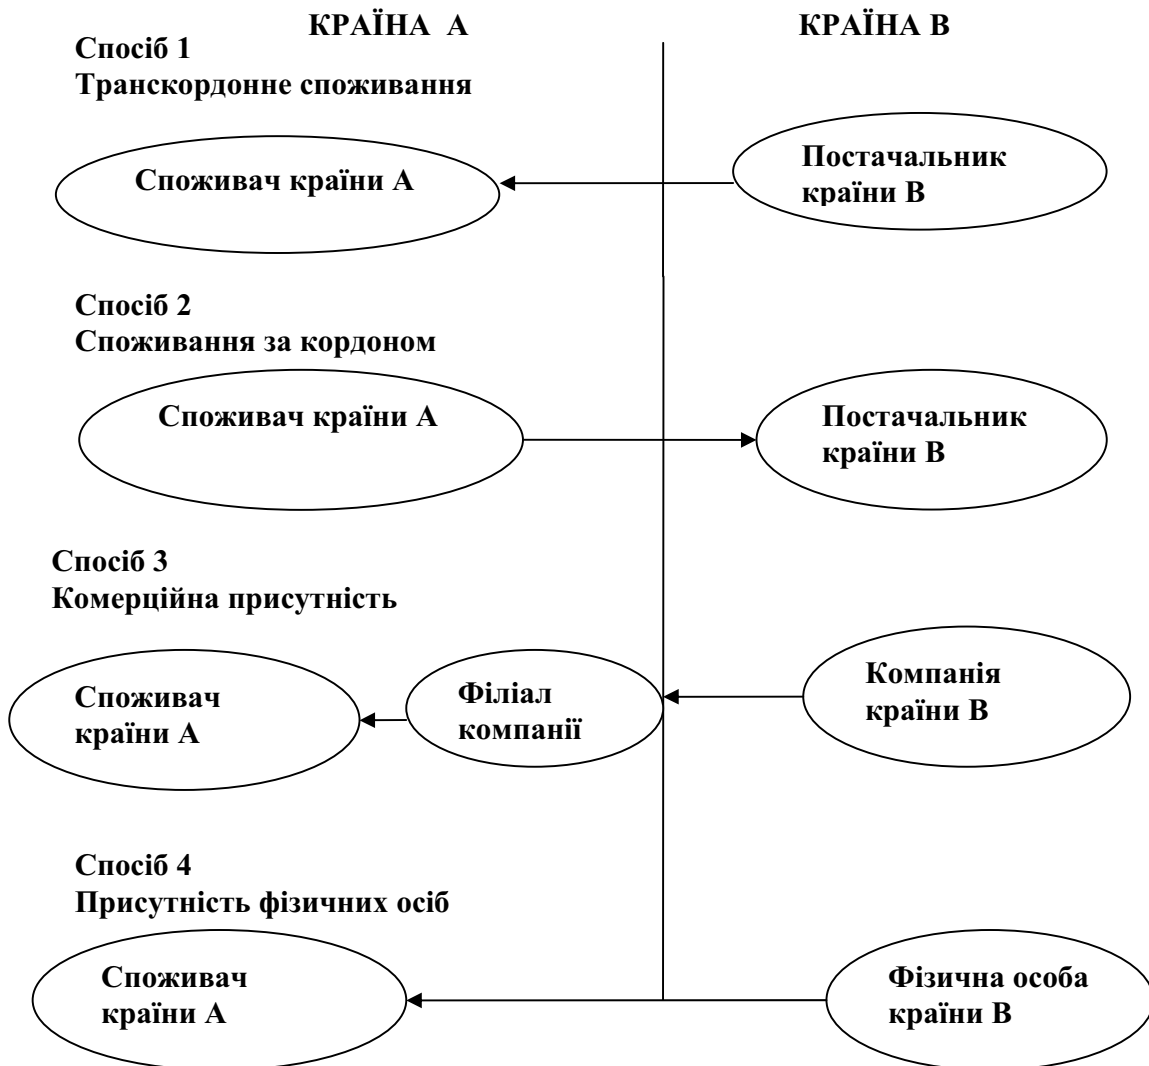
КРАЇНА А

КРАЇНА В

Спосіб 1
Транскордонне споживання

Споживач країни А

Постачальник країни В

Спосіб 2
Споживання за кордоном

Споживач країни А

Постачальник країни В

Спосіб 3
Комерційна присутність

Споживач країни А

Філіал компанії

Компанія країни В

Спосіб 4
Присутність фізичних осіб

Споживач країни А

Фізична особа країни В